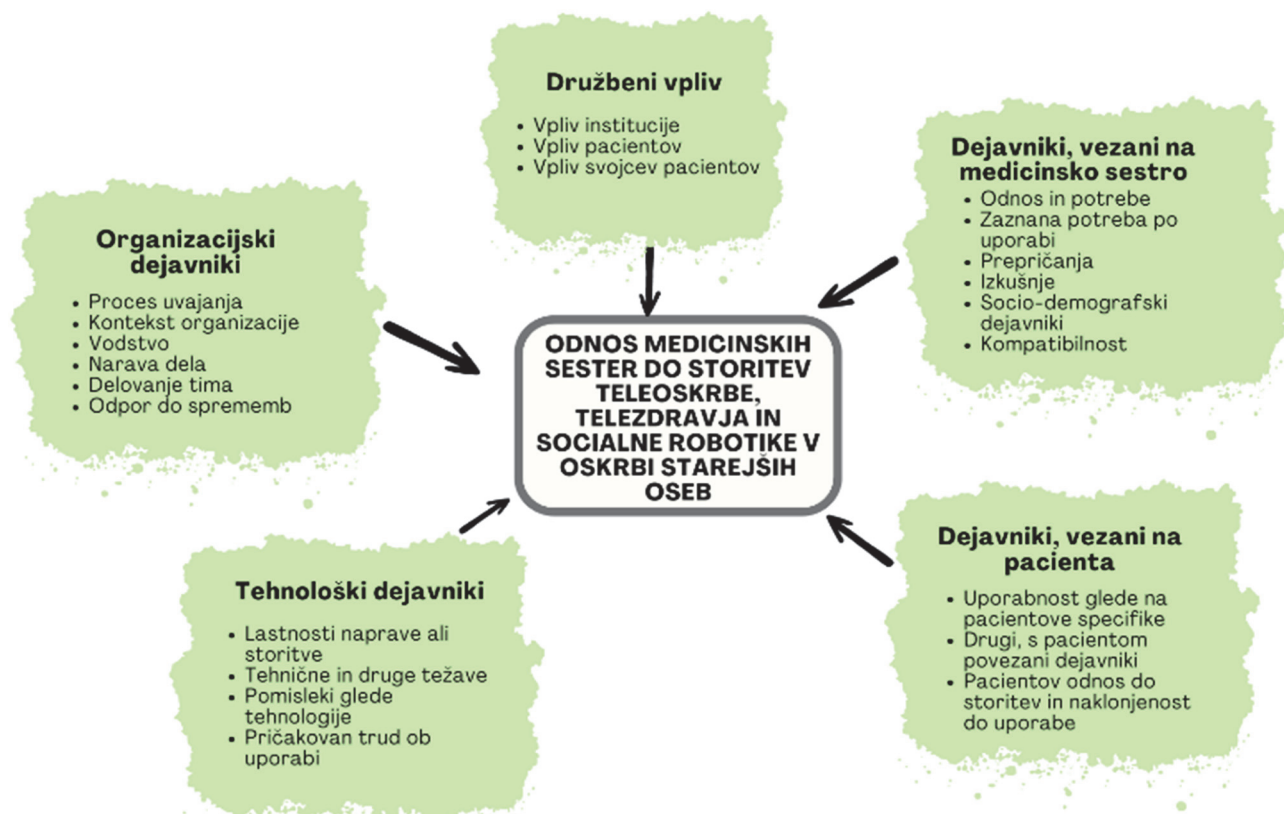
Družbeni vpliv

- Vpliv institucije
- Vpliv pacientov
- Vpliv svojcev pacientov

Dejavniki, vezani na medicinsko sestro

- Odnos in potrebe
- Zaznana potreba po uporabi
- Prepričanja
- Izkušnje
- Socio-demografski dejavniki
- Kompatibilnost

Organizacijski dejavniki

- Proces uvajanja
- Kontekst organizacije
- Vodstvo
- Narava dela
- Delovanje tima
- Odpor do sprememb

ODNOS MEDICINSKIH SESTER DO STORITEV TELEOSKRBE, TELEZDRAVJA IN SOCIALNE ROBOTIKE V OSKRBI STAREJŠIH OSEB

Tehnološki dejavniki

- Lastnosti naprave ali storitve
- Tehnične in druge težave
- Pomisleki glede tehnologije
- Pričakovan trud ob uporabi

Dejavniki, vezani na pacienta

- Uporabnost glede na pacientove specifike
- Drugi, s pacientom povezani dejavniki
- Pacientov odnos do storitev in naklonjenost do uporabe